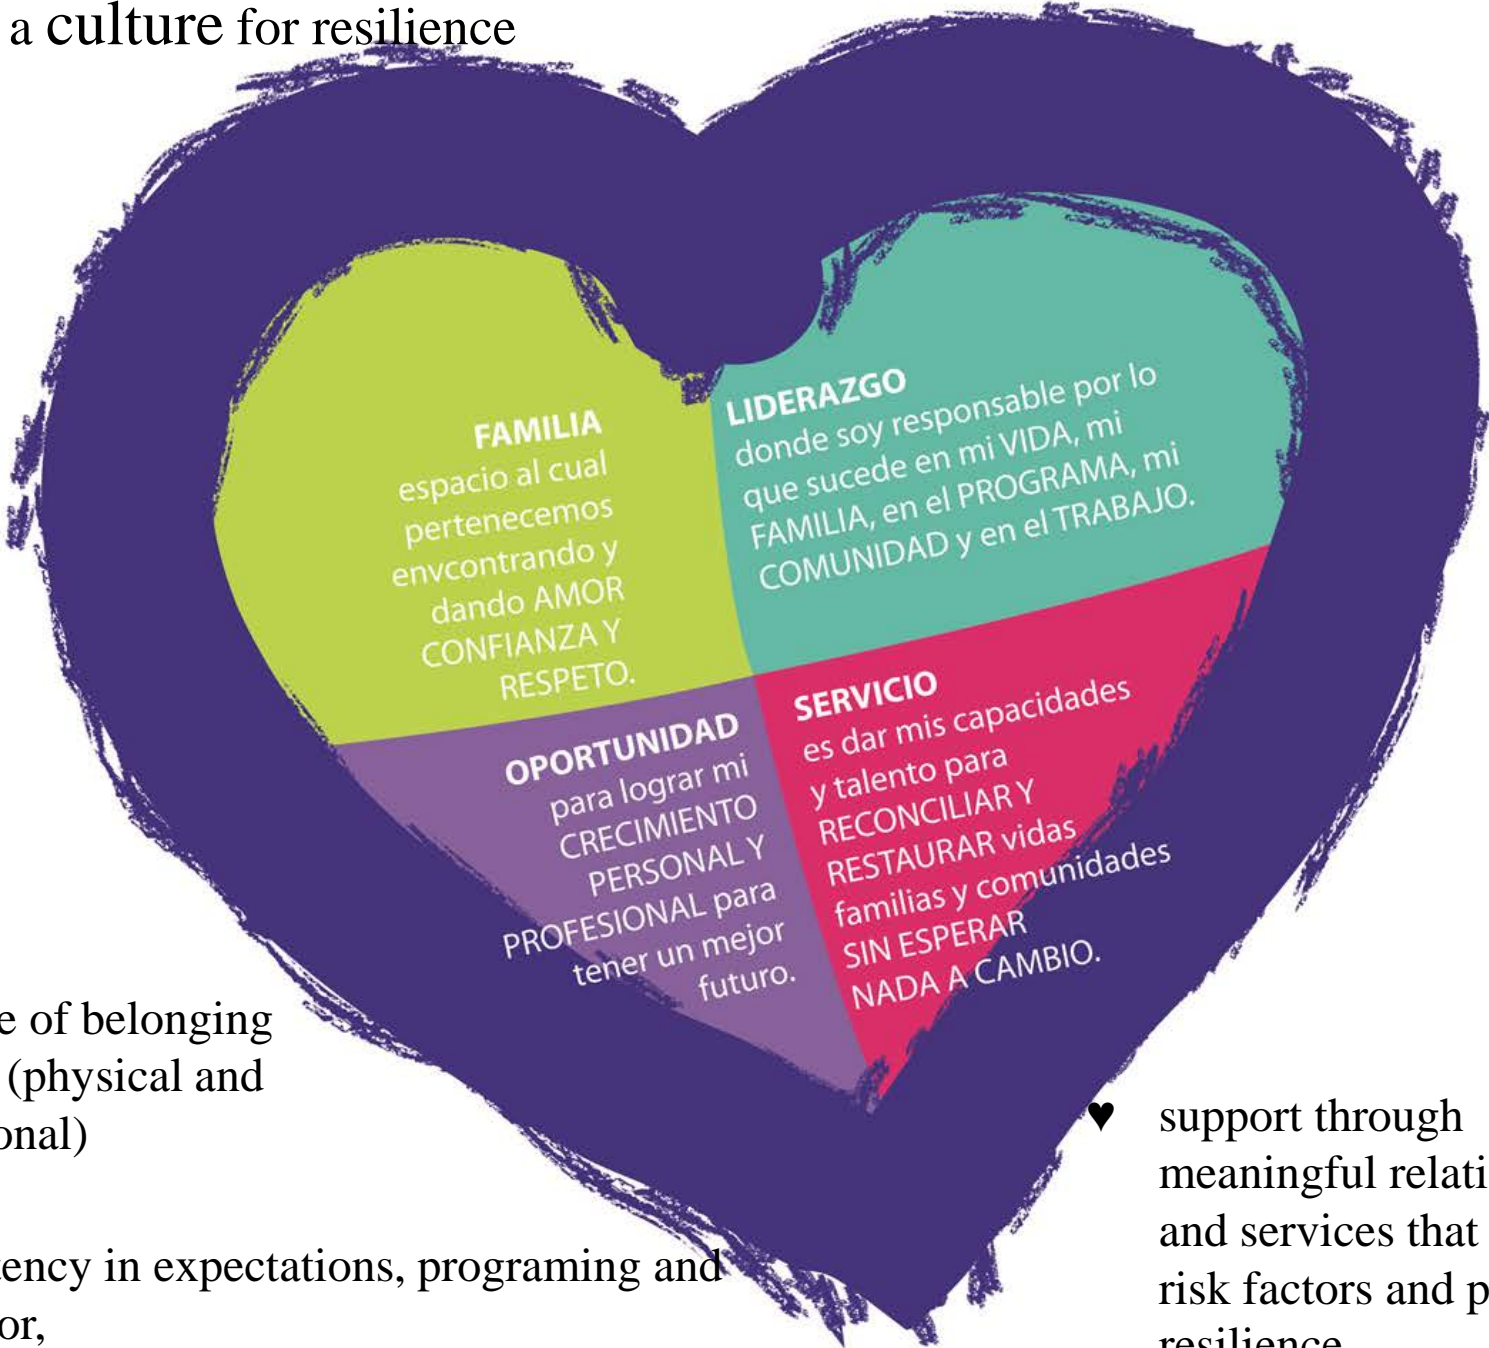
a culture for resilience

FAMILIA
espacio al cual pertenecemos envcontrando y dando AMOR CONFIANZA Y RESPETO.

LIDERAZGO
donde soy responsable por lo que sucede en mi VIDA, mi FAMILIA, en el PROGRAMA, mi COMUNIDAD y en el TRABAJO.

OPORTUNIDAD
para lograr mi CRECIMIENTO PERSONAL Y PROFESIONAL para tener un mejor futuro.

SERVICIO
es dar mis capacidades y talento para RECONCILIAR Y RESTAURAR vidas familias y comunidades SIN ESPERAR NADA A CAMBIO.

e of belonging (physical and onal)

ency in expectations, programing and or,

♥ support through meaningful relati and services that risk factors and p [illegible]